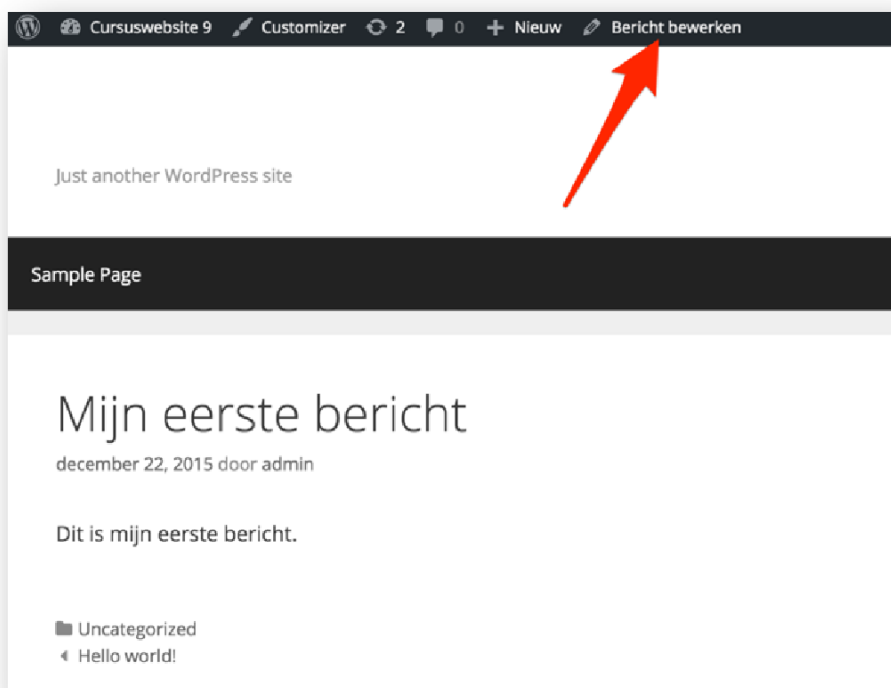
Cursuswebsite 9 Customizer 2 0 + Nieuw Bericht bewerken

Just another WordPress site

Sample Page

Mijn eerste bericht

december 22, 2015 door admin

Dit is mijn eerste bericht.

Uncategorized

Hello world!